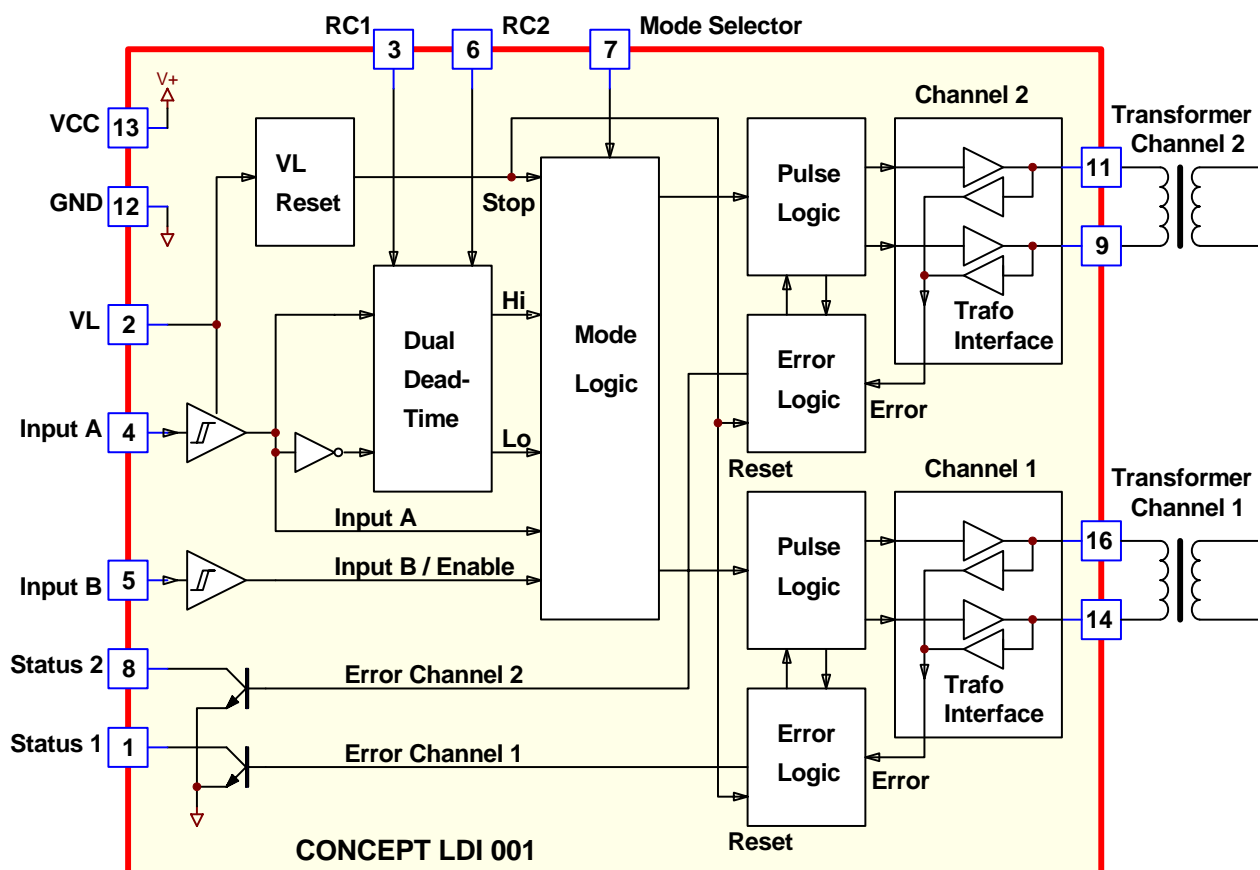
RC1 3 6 RC2 7 Mode Selector

VCC 13
V+
GND 12
VL 2
Input A 4
Input B 5
Status 2 8
Status 1 1

VL Reset
Stop
Dual Dead-Time
Hi
Lo
Mode Logic
Input A
Input B / Enable
Error Channel 2
Error Channel 1

Channel 2
Pulse Logic
Error Logic
Error
Reset
Trafo Interface

Channel 1
Pulse Logic
Error Logic
Error
Reset
Trafo Interface

Transformer Channel 2
11
9
Transformer Channel 1
16
14

CONCEPT LDI 001